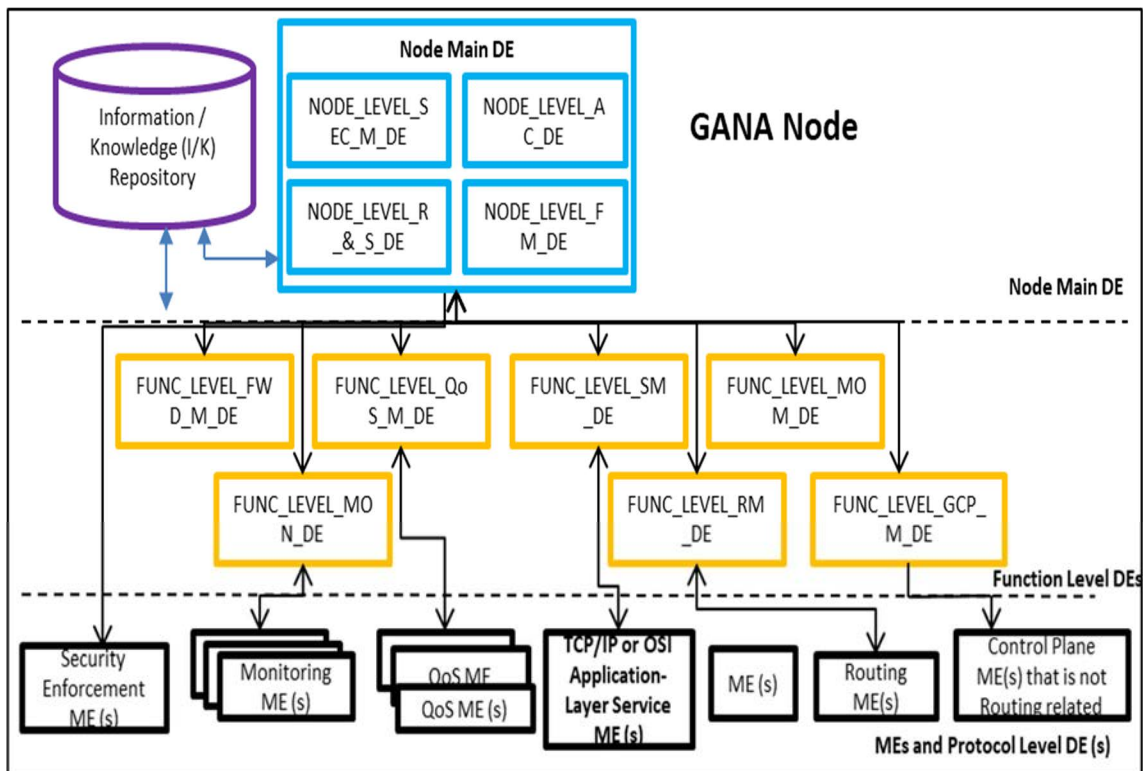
Information / Knowledge (I/K) Repository

Node Main DE

NODE_LEVEL_SEC_M_DE

NODE_LEVEL_AC_DE

NODE_LEVEL_R_&_S_DE

NODE_LEVEL_FM_DE

GANA Node

Node Main DE

FUNC_LEVEL_FWD_M_DE

FUNC_LEVEL_QoS_M_DE

FUNC_LEVEL_SM_DE

FUNC_LEVEL_MOM_DE

FUNC_LEVEL_MON_DE

FUNC_LEVEL_RM_DE

FUNC_LEVEL_GCP_M_DE

Function Level DEs

Security Enforcement ME (s)

Monitoring ME (s)

QoS ME

QoS ME (s)

TCP/IP or OSI Application-Layer Service ME (s)

ME (s)

Routing ME(s)

Control Plane ME(s) that is not Routing related

MEs and Protocol Level DE (s)